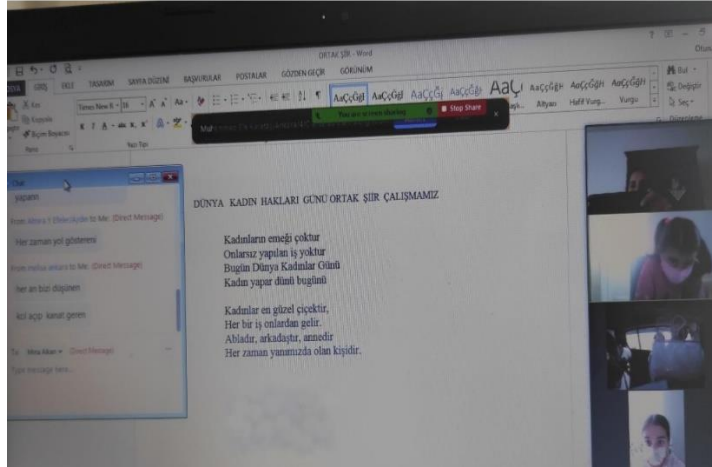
ORTAK ŞİİR - Word

DOSYA GİRİŞ EKLE TASARIM SAYFA DÜZENİ BAŞVURULAR POSTALAR GÖZDEN GEÇİR GÖRÜNÜM

Kes
Kopyala
Biçim Boyacısı
Pano
Times New R 16
Yazı Tipi

AaÇçĞğI AaÇçĞğI AaÇçĞğ AaÇçĞğ AaÇ AaÇçĞğH AaÇçĞğH AaÇçĞğH
Altyazı Hafif Vurg... Vurgu

Bul
Değiştir
Seç

You are screen sharing
Stop Share

Chat
yapanın
From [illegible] to Me: (Direct Message)
Her zaman yol gösteren
From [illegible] to Me: (Direct Message)
her an bizi dinleyen
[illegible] açıp kanat geren
To: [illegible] (Direct Message)
Type message here...

DÜNYA KADIN HAKLARI GÜNÜ ORTAK ŞİİR ÇALIŞMAMIZ

Kadınların emeği çoktur
Onlarsız yapılan iş yoktur
Bugün Dünya Kadınlar Günü
Kadın yapar dünü bugünü

Kadınlar en güzel çiçektir,
Her bir iş onlardan gelir.
Abladır, arkadaştır, annedir
Her zaman yanımızda olan kişidir.